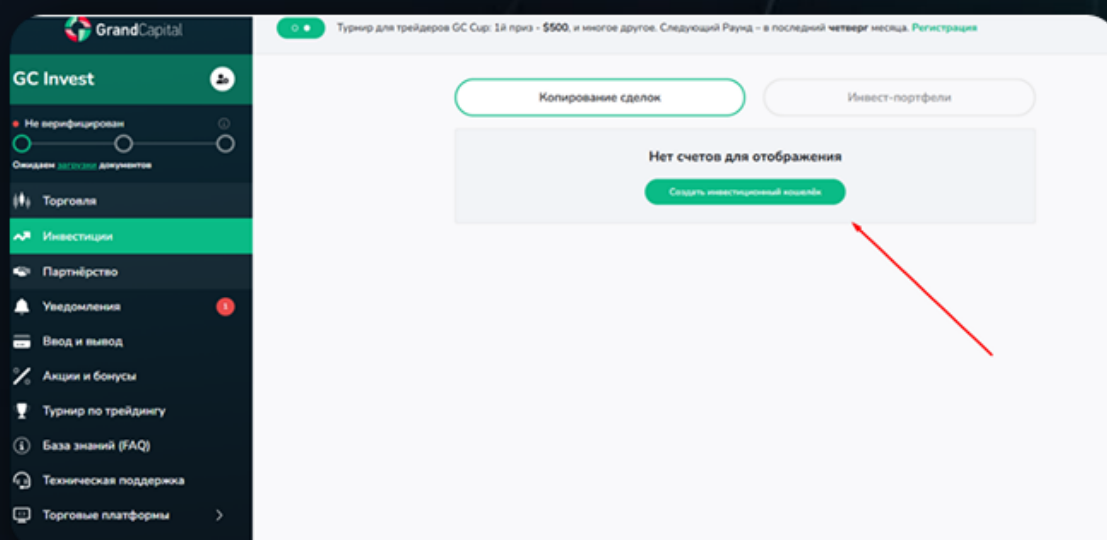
GrandCapital

Турнир для трейдеров GC Cup: 1й приз - $500, и многое другое. Следующий Раунд – в последний четверг месяца. Регистрация

GC Invest

Не верифицирован

Ожидаем загрузки документов

Торговля

Инвестиции

Партнёрство

Уведомления 5

Ввод и вывод

Акции и бонусы

Турнир по трейдингу

База знаний (FAQ)

Техническая поддержка

Торговые платформы

Копирование сделок

Инвест-портфели

Нет счетов для отображения

Создать инвестиционный кошелёк